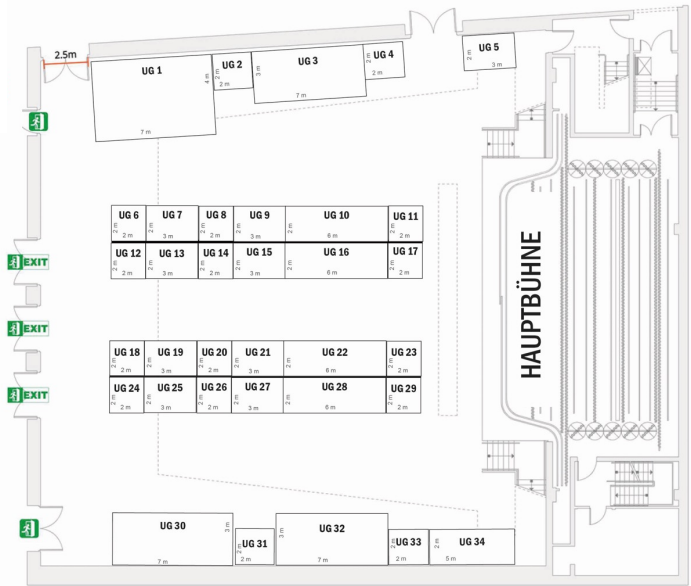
2.5m

UG 1
4 m
7 m

UG 2
2 m
2 m

UG 3
3 m
7 m

UG 4
2 m
2 m

UG 5
3 m

UG 6
2 m
2 m

UG 7
3 m

UG 8
2 m
2 m

UG 9
3 m

UG 10
6 m

UG 11
2 m
2 m

UG 12
2 m
2 m

UG 13
3 m

UG 14
2 m
2 m

UG 15
2 m
3 m

UG 16
2 m
6 m

UG 17
2 m
2 m

EXIT

EXIT

EXIT

UG 18
2 m
2 m

UG 19
2 m
3 m

UG 20
2 m
2 m

UG 21
2 m
3 m

UG 22
6 m

UG 23
2 m
2 m

UG 24
2 m
2 m

UG 25
2 m
3 m

UG 26
2 m
2 m

UG 27
2 m
3 m

UG 28
2 m
6 m

UG 29
2 m
2 m

HAUPTBÜHNE

UG 30
3 m
7 m

UG 31
2 m
2 m

UG 32
3 m
7 m

UG 33
2 m
2 m

UG 34
5 m